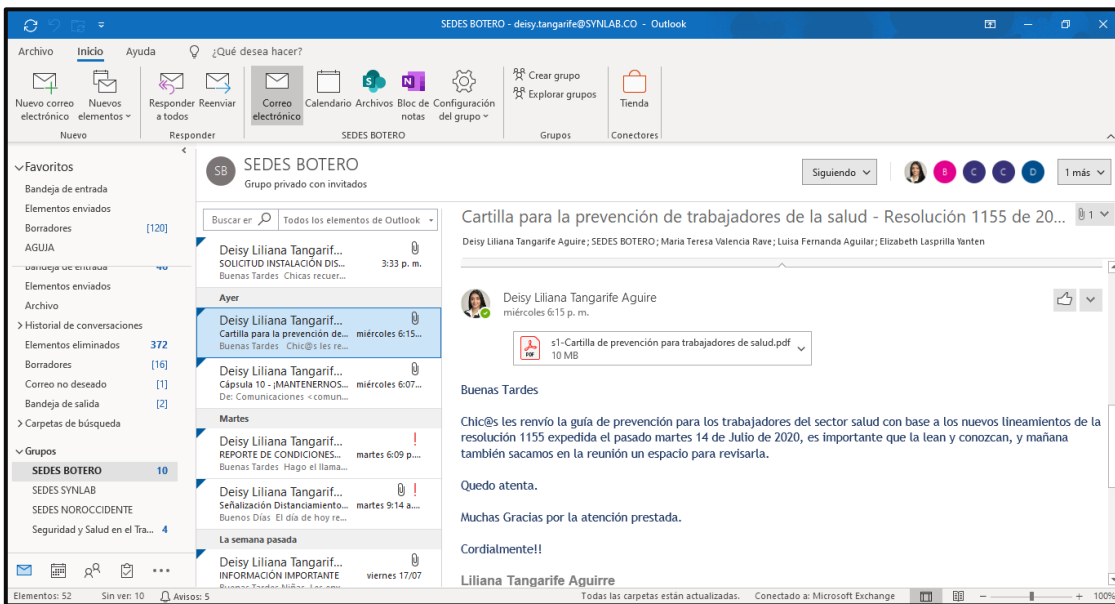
SEDES BOTERO - deisy.tangarife@SYNLAB.CO - Outlook

Archivo Inicio Ayuda ¿Qué desea hacer?

Nuevo correo electrónico | Nuevos elementos | Responder a todos | Reenviar | Correo electrónico | Calendario | Archivos | Bloc de notas | Configuración del grupo | Crear grupo | Explorar grupos | Tienda

Nuevo | Responder | SEDES BOTERO | Grupos | Conectores

Favoritos
Bandeja de entrada
Elementos enviados
Borradores [120]
AGUJA
Bandeja de entrada 46
Elementos enviados
Archivo
Historial de conversaciones
Elementos eliminados 372
Borradores [16]
Correo no deseado [1]
Bandeja de salida [2]
Carpetas de búsqueda

Grupos
SEDES BOTERO 10
SEDES SYNLAB
SEDES NOROCCIDENTE
Seguridad y Salud en el Tra... 4

SB SEDES BOTERO
Grupo privado con invitados

Siguiendo | B C C D | 1 más

Buscar en | Todos los elementos de Outlook

Deisy Liliana Tangarif...
SOLICITUD INSTALACIÓN DIS... 3:33 p. m.
Buenas Tardes Chicas recuer...

Ayer

Deisy Liliana Tangarif...
Cartilla para la prevención de... miércoles 6:15...
Buenas Tardes Chic@s les re...

Deisy Liliana Tangarif...
Cápsula 10 - ¡MANTENERNOS... miércoles 6:07...
De: Comunicaciones <comun...

Martes

Deisy Liliana Tangarif...
REPORTE DE CONDICIONES... martes 6:09 p....
Buenas Tardes Hago el llama...

Deisy Liliana Tangarif...
Señalización Distanciamiento... martes 9:14 a....
Buenos Días El día de hoy re...

La semana pasada

Deisy Liliana Tangarif...
INFORMACIÓN IMPORTANTE viernes 17/07

Cartilla para la prevención de trabajadores de la salud - Resolución 1155 de 20... 1

Deisy Liliana Tangarife Aguire; SEDES BOTERO; Maria Teresa Valencia Rave; Luisa Fernanda Aguilar; Elizabeth Lasprilla Yanten

Deisy Liliana Tangarife Aguire
miércoles 6:15 p. m.

s1-Cartilla de prevención para trabajadores de salud.pdf
10 MB

Buenas Tardes

Chic@s les renvío la guía de prevención para los trabajadores del sector salud con base a los nuevos lineamientos de la resolución 1155 expedida el pasado martes 14 de Julio de 2020, es importante que la lean y conozcan, y mañana también sacamos en la reunión un espacio para revisarla.

Quedo atenta.

Muchas Gracias por la atención prestada.

Cordialmente!!

Liliana Tangarife Aguirre

Elementos: 52 Sin ver: 10 Avisos: 5 Todas las carpetas están actualizadas. Conectado a: Microsoft Exchange 100%